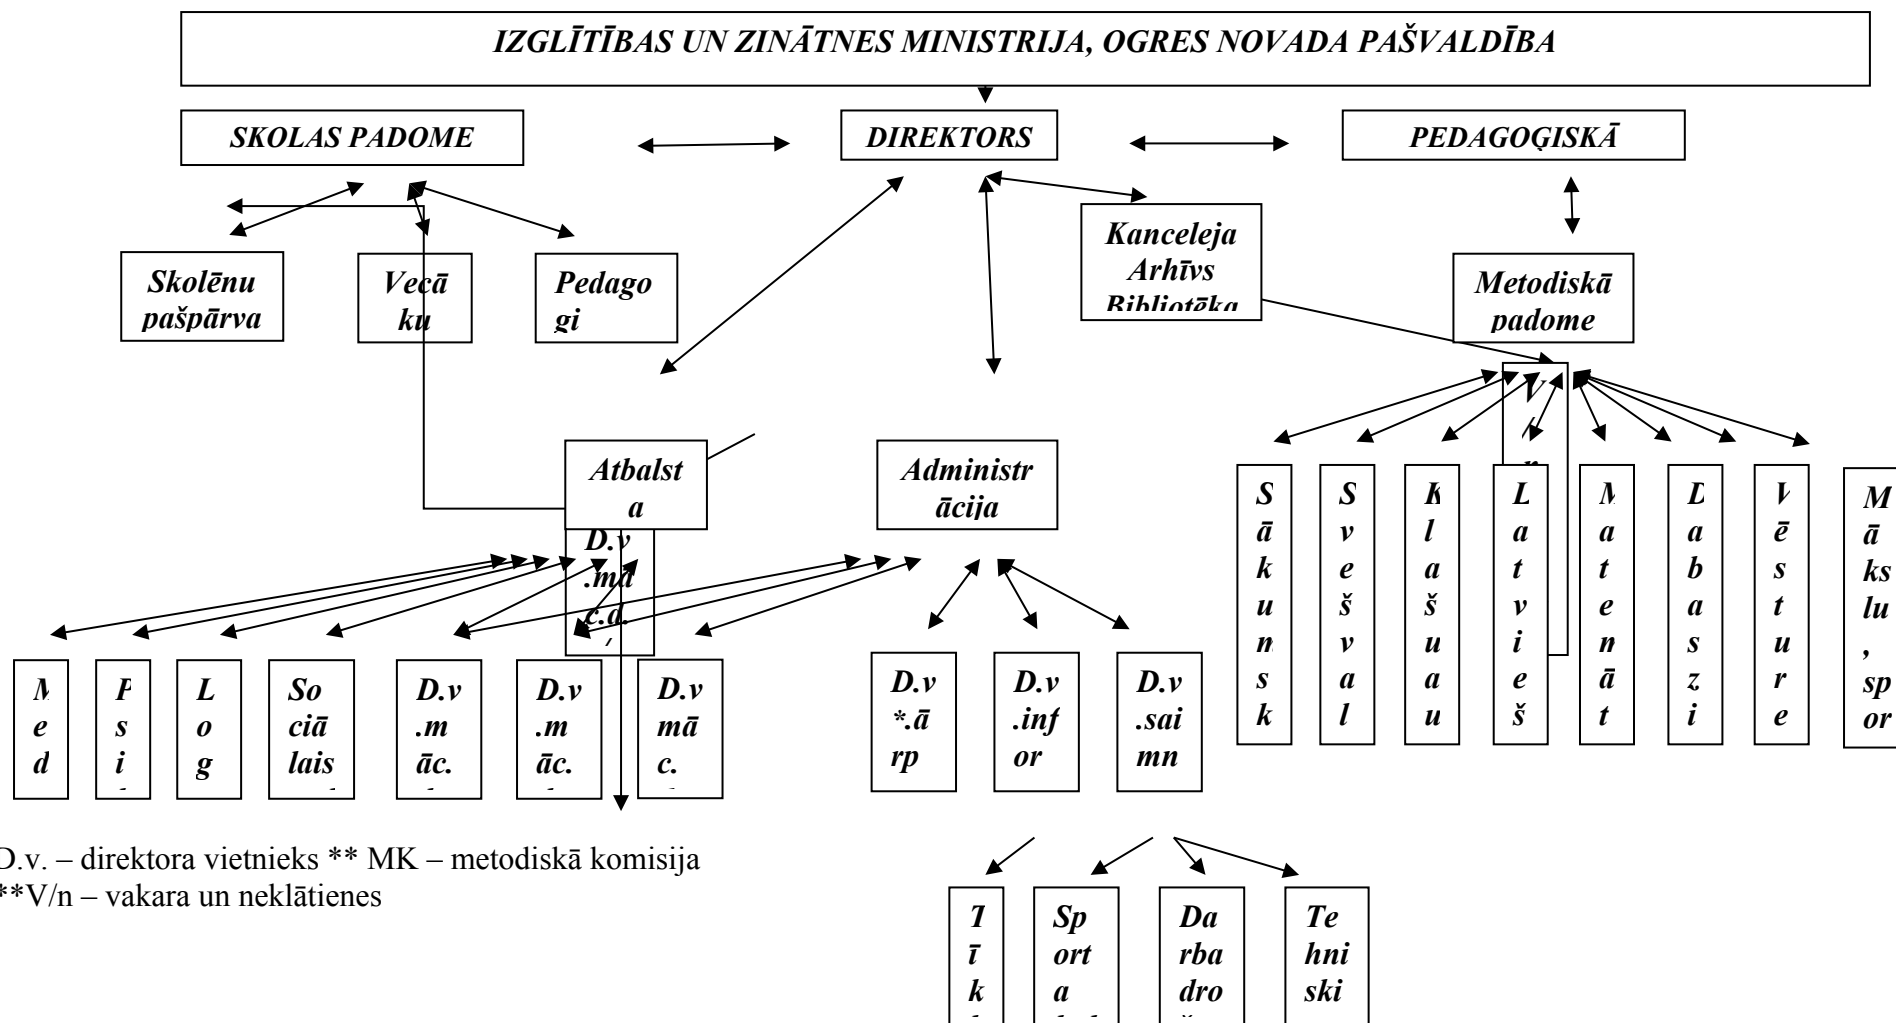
IZGLĪTĪBAS UN ZINĀTNES MINISTRIJA, OGRES NOVADA PAŠVALDĪBA

SKOLAS PADOME

DIREKTORS

PEDAGOĢISKĀ

Skolēnu pašpārva

Vecā ku

Pedago gi

Kanceleja Arhīvs Bibliotēka

Metodiskā padome

V/n

Atbalsta

D.v .mā c.d.

Administrācija

Sākunsk

Svešval

Klašuau

Latvieš

Matenāt

Dabaszi

Vēsture

Mākslu, spor

Med

Psi

Log

Sociālais

D.v .m āc.

D.v .m āc.

D.v mā c.

D.v *.ā rp

D.v .inf or

D.v .sai mn

Tīk

Sp ort a

Da rba dro

Te hni ski

D.v. – direktora vietnieks ** MK – metodiskā komisija
**V/n – vakara un neklātienes